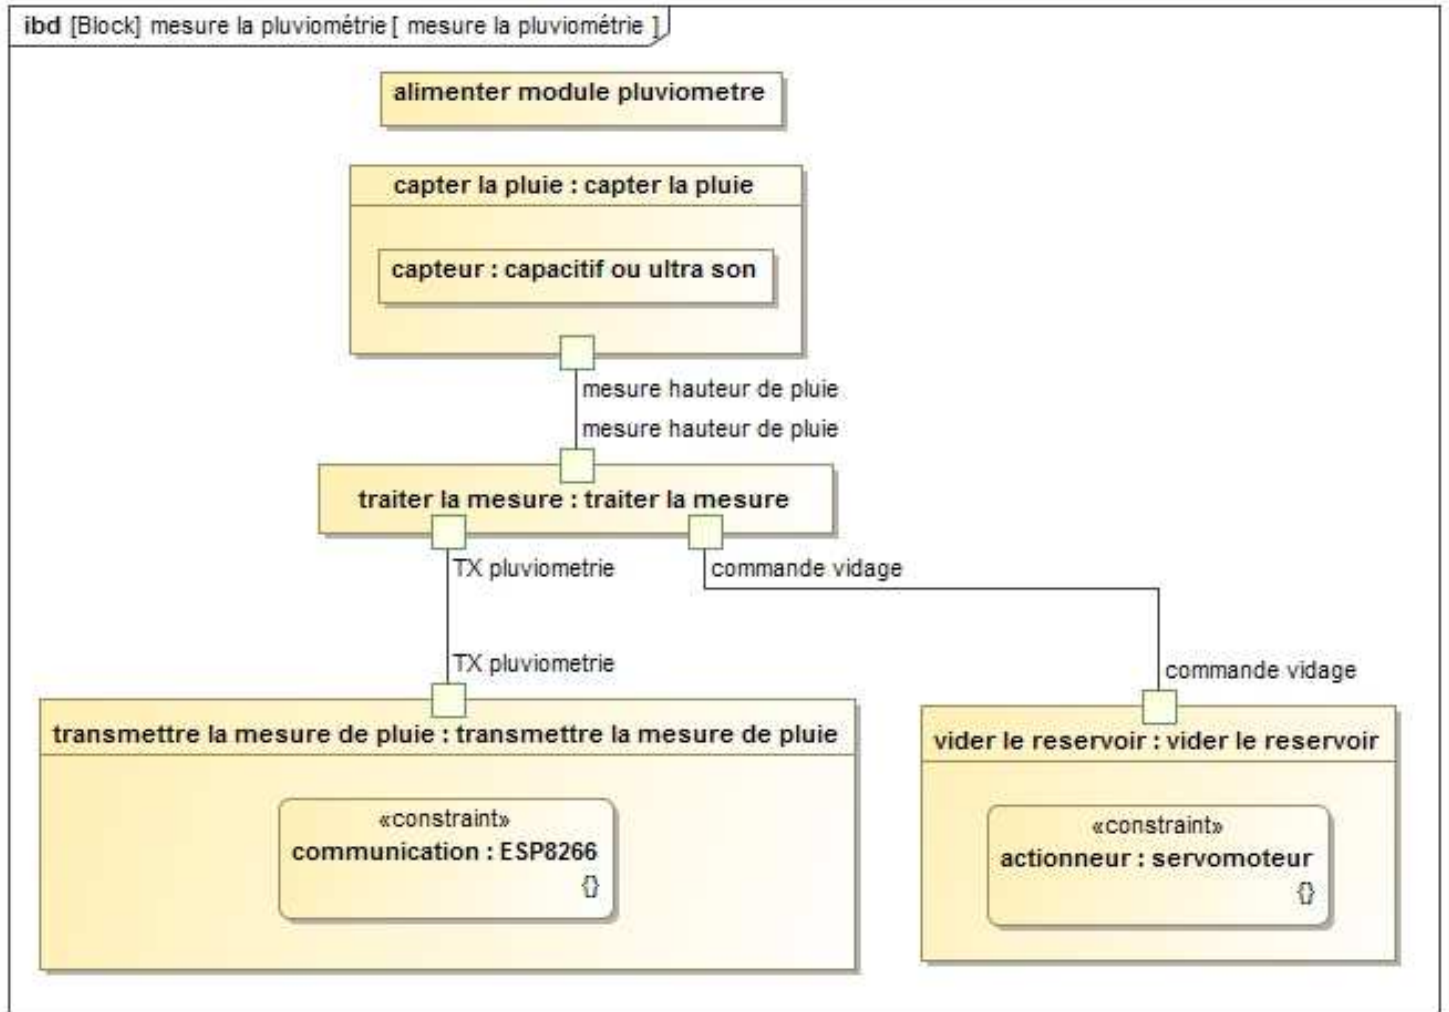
ibd [Block] mesure la pluviométrie [ mesure la pluviométrie ]

alimenter module pluviometre

capter la pluie : capter la pluie

capteur : capacitif ou ultra son

mesure hauteur de pluie

mesure hauteur de pluie

traiter la mesure : traiter la mesure

TX pluviometrie

commande vidage

TX pluviometrie

commande vidage

transmettre la mesure de pluie : transmettre la mesure de pluie

«constraint»
communication : ESP8266
{}

vider le reservoir : vider le reservoir

«constraint»
actionneur : servomoteur
{}